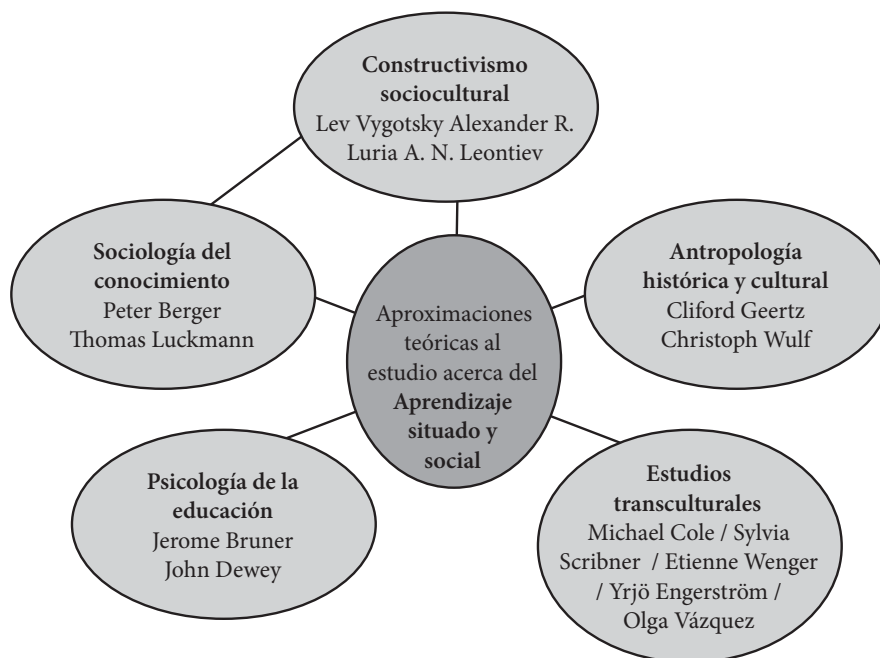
**Constructivismo sociocultural**
Lev Vygotsky Alexander R. Luria A. N. Leontiev

**Sociología del conocimiento**
Peter Berger
Thomas Luckmann

Aproximaciones teóricas al estudio acerca del **Aprendizaje situado y social**

**Antropología histórica y cultural**
Cliford Geertz
Christoph Wulf

**Psicología de la educación**
Jerome Bruner
John Dewey

**Estudios transculturales**
Michael Cole / Sylvia Scribner / Etienne Wenger / Yrjö Engerström / Olga Vázquez